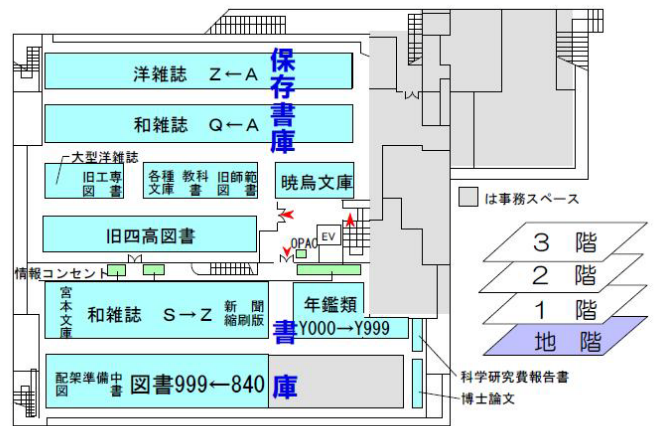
洋雑誌　Z←A

保存書庫

和雑誌　Q←A

大型洋雑誌

旧工専図書

各種文庫

教科書

旧師範図書

暁烏文庫

は事務スペース

旧四高図書

OPAC

EV

3　階

2　階

1　階

地　階

情報コンセント

宮本文庫

和雑誌　S→Z

新聞縮刷版

年鑑類

Y000→Y999

書庫

配架準備中図書

図書999←840

科学研究費報告書

博士論文